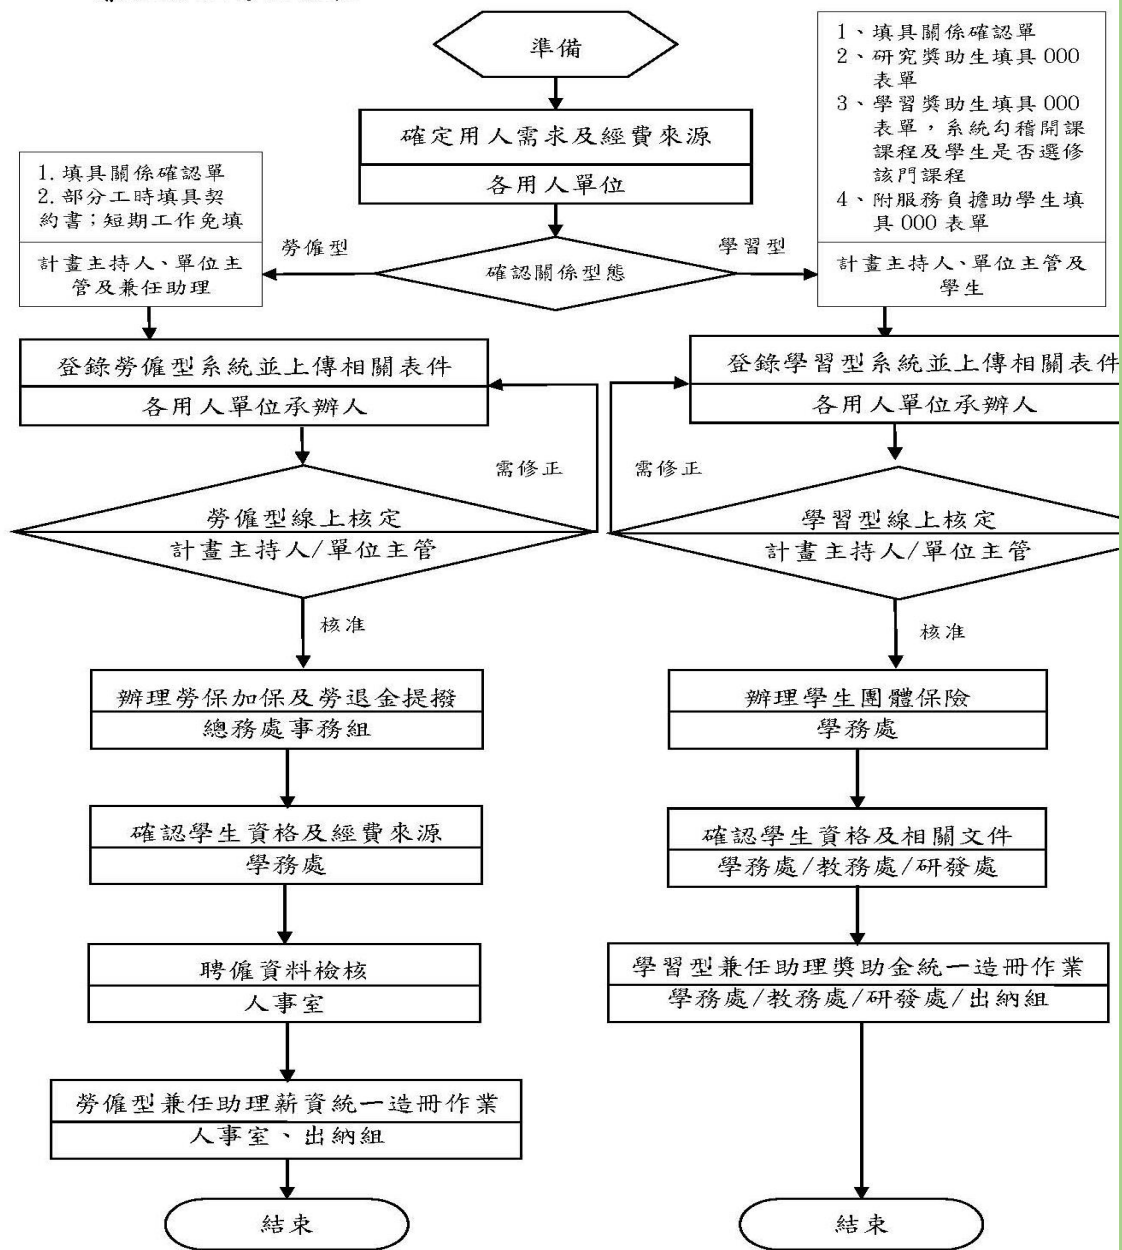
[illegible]

準備

確定用人需求及經費來源

各用人單位

1. 填具關係確認單
2. 部分工時填具契約書;短期工作免填

計畫主持人、單位主管及兼任助理

1、填具關係確認單
2、研究獎助生填具 000 表單
3、學習獎助生填具 000 表單，系統勾稽開課課程及學生是否選修該門課程
4、附服務負擔助學生填具 000 表單

計畫主持人、單位主管及學生

勞僱型

確認關係型態

學習型

登錄勞僱型系統並上傳相關表件

各用人單位承辦人

登錄學習型系統並上傳相關表件

各用人單位承辦人

需修正

需修正

勞僱型線上核定

計畫主持人/單位主管

學習型線上核定

計畫主持人/單位主管

核准

核准

辦理勞保加保及勞退金提撥

總務處事務組

辦理學生團體保險

學務處

確認學生資格及經費來源

學務處

確認學生資格及相關文件

學務處/教務處/研發處

聘僱資料檢核

人事室

學習型兼任助理獎助金統一造冊作業

學務處/教務處/研發處/出納組

勞僱型兼任助理薪資統一造冊作業

人事室、出納組

結束

結束